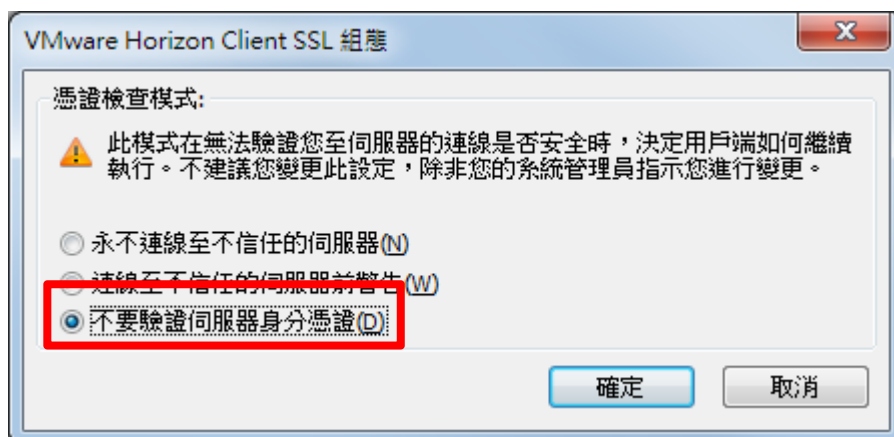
VMware Horizon Client SSL 組態

x

憑證檢查模式:

此模式在無法驗證您至伺服器的連線是否安全時，決定用戶端如何繼續執行。不建議您變更此設定，除非您的系統管理員指示您進行變更。

永不連線至不信任的伺服器(N)

連線至不信任的伺服器前警告(W)

不要驗證伺服器身分憑證(D)

確定

取消